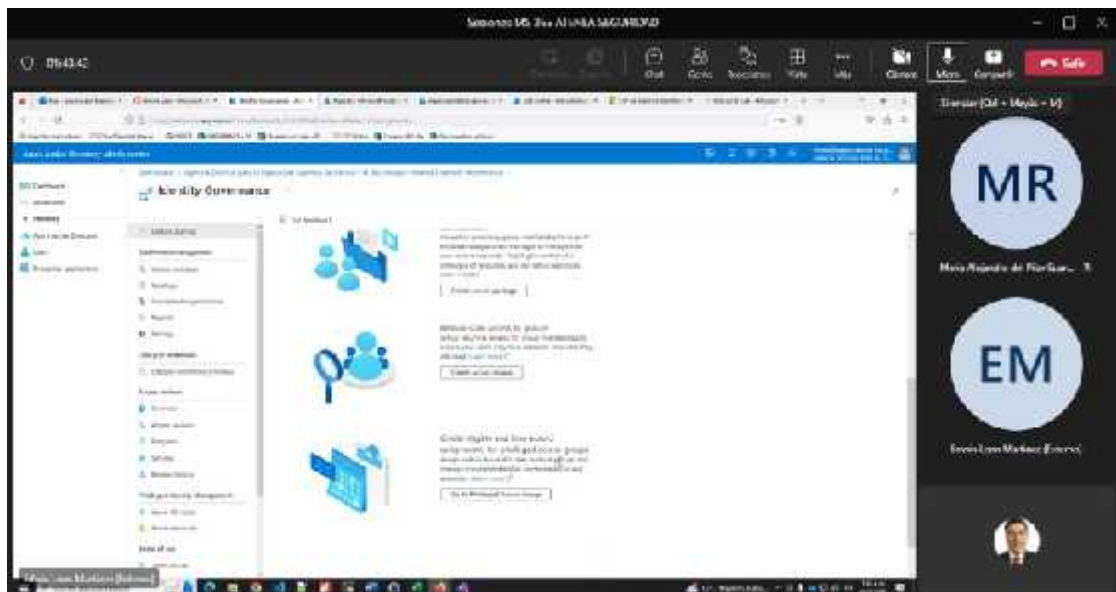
Sesiones MS Sec AI ANBA SAGUNTO

01:43:42

Chat
Gente
Reacciones
Vista
Más
Cámara
Micro
Compartir
Salir

Silenciar (Ctrl + Mayús + M)

Identity Governance

MR

María Alejandra del Pilar Guer...

EM

Emilio Lope Martinez (Externo)

Emilio Lope Martinez (Externo)